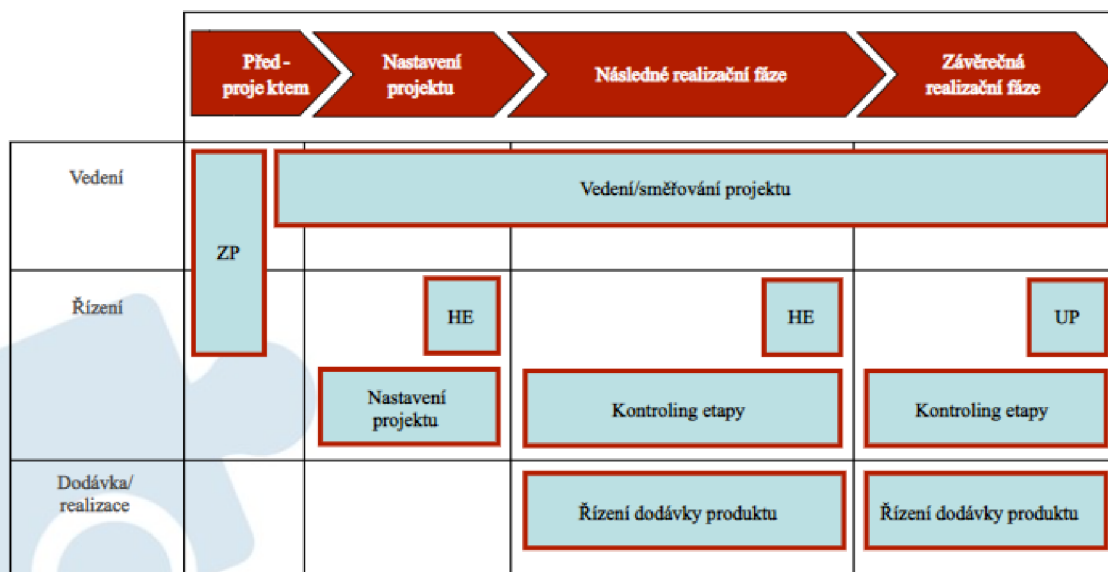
| | Před - proje ktem | Nastavení projektu | Následné realizační fáze | Závěrečná realizační fáze |
|---|---|---|---|---|
| Vedení | ZP | Vedení/směřování projektu | | |
| Řízení | | HE<br>Nastavení projektu | HE<br>Kontroling etapy | UP<br>Kontroling etapy |
| Dodávka/ realizace | | | Řízení dodávky produktu | Řízení dodávky produktu |